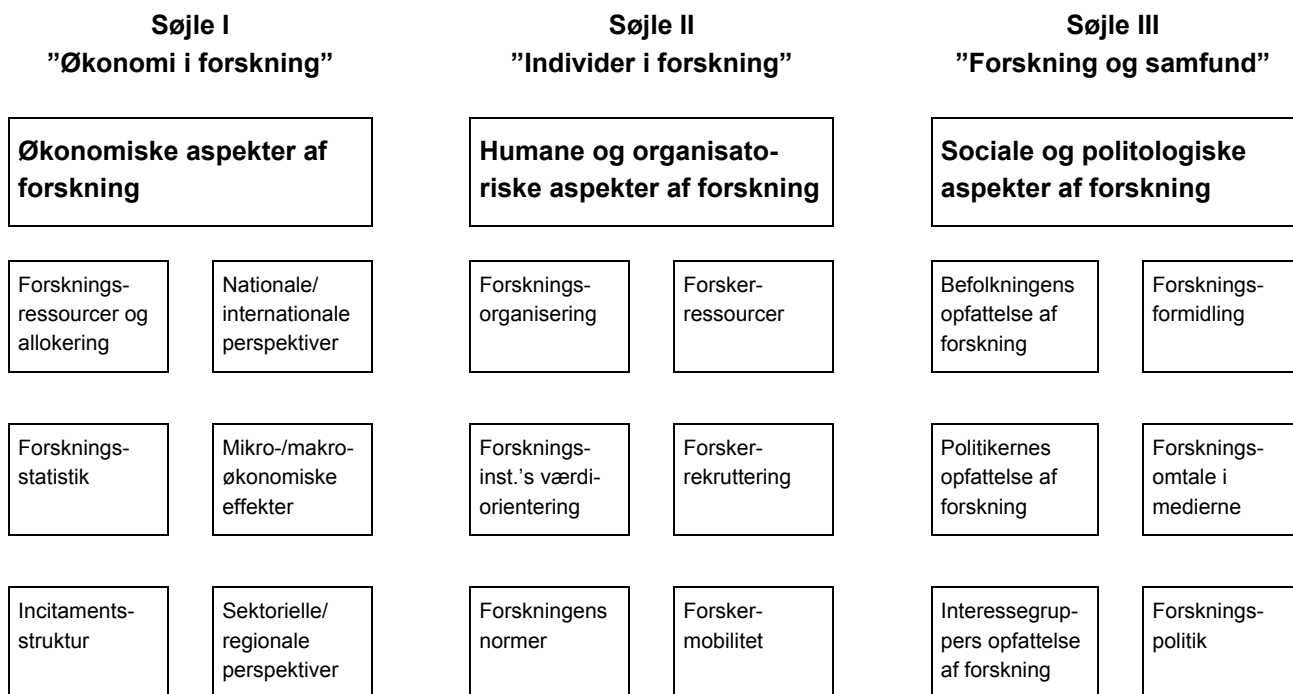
Søjle I
"Økonomi i forskning"

Økonomiske aspekter af forskning

Forskningsressourcer og allokering

Nationale/ internationale perspektiver

Forskningsstatistik

Mikro-/makroøkonomiske effekter

Incitamentsstruktur

Sektorielle/ regionale perspektiver

Søjle II
"Individer i forskning"

Humane og organisatoriske aspekter af forskning

Forskningsorganisering

Forskerressourcer

Forskningsinst.'s værdiorientering

Forskerrekruttering

Forskningens normer

Forskermobilitet

Søjle III
"Forskning og samfund"

Sociale og politologiske aspekter af forskning

Befolkningens opfattelse af forskning

Forskningsformidling

Politikernes opfattelse af forskning

Forskningsomtale i medierne

Interessegruppers opfattelse af forskning

Forskningspolitik